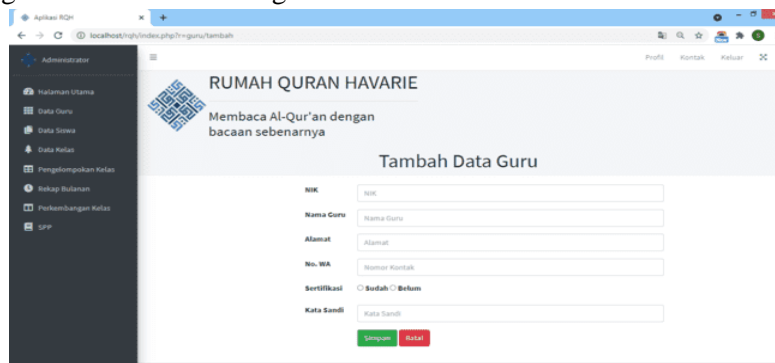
Aplikasi RQH
localhost/rqh/index.php?r=guru/tambah

Administrator
Profil Kontak Keluar

Halaman Utama
Data Guru
Data Siswa
Data Kelas
Pengelompokan Kelas
Rekap Bulanan
Perkembangan Kelas
SPP

RUMAH QURAN HAVARIE
Membaca Al-Qur'an dengan bacaan sebenarnya

Tambah Data Guru

NIK
NIK
Nama Guru
Nama Guru
Alamat
Alamat
No. WA
Nomor Kontak
Sertifikasi
Sudah Belum
Kata Sandi
Kata Sandi
Simpan Batal